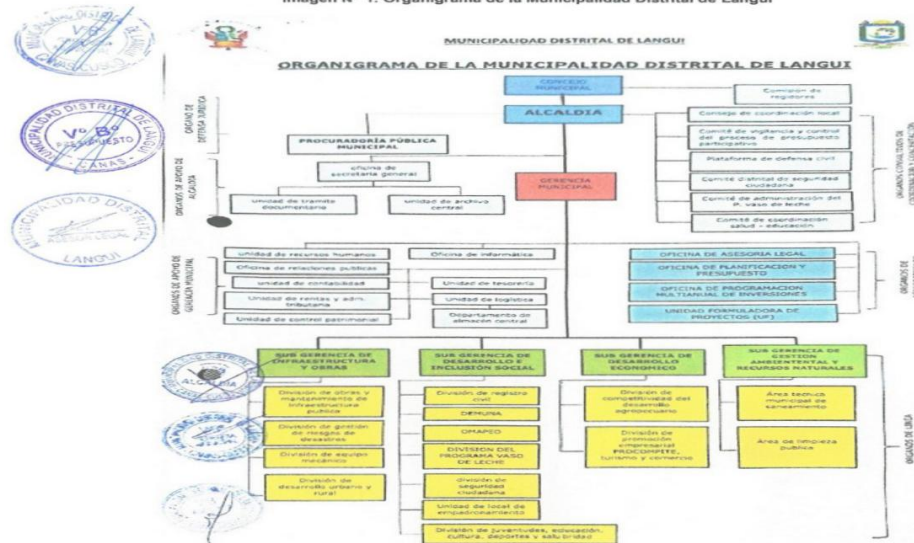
Imagen N° 1: Organigrama de la Municipalidad Distrital de Langui

MUNICIPALIDAD DISTRITAL DE LANGUI

ORGANIGRAMA DE LA MUNICIPALIDAD DISTRITAL DE LANGUI

CONCEJO MUNICIPAL

Comision de regidores

ALCALDIA

ORGANO DE DEFENSA JURIDICA

PROCURADORÍA PÚBLICA MUNICIPAL

Consejo de coordinación local

Comité de vigilancia y control del proceso de presupuesto participativo

Plataforma de defensa civil

Comité distrital de seguridad ciudadana

Comité de administración del P. vaso de leche

Comité de coordinación salud - educación

ORGANOS CONSULTIVOS DE COORDINACIÓN Y CONCERTACIÓN

ORGANOS DE APOYO DE ALCALDIA

oficina de secretaria general

unidad de tramite documentario

unidad de archivo central

GERENCIA MUNICIPAL

ORGANOS DE APOYO DE GERENCIA MUNICIPAL

Unidad de recursos humanos

Oficina de informática

Oficina de relaciones públicas

unidad de contabilidad

Unidad de tesorería

Unidad de rentas y adm. tributaria

Unidad de logística

Unidad de control patrimonial

Departamento de almacén central

OFICINA DE ASESORIA LEGAL

OFICINA DE PLANIFICACION Y PRESUPUESTO

OFICINA DE PROGRAMACION MULTIANUAL DE INVERSIONES

UNIDAD FORMULADORA DE PROYECTOS (UF)

ORGANOS DE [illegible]

SUB GERENCIA DE INFRAESTRUCTURA Y OBRAS

División de obras y mantenimiento de infraestructura publica

División de gestión de riesgos de desastres

División de equipo mecánico

División de desarrollo urbano y rural

SUB GERENCIA DE DESARROLLO E INCLUSION SOCIAL

División de registro civil

DEMUNA

OMAPED

DIVISION DEL PROGRAMA VASO DE LECHE

división de seguridad ciudadana

Unidad de local de empadronamiento

División de juventudes, educación, cultura, deportes y salubridad

SUB GERENCIA DE DESARROLLO ECONOMICO

División de competitividad del desarrollo agropecuario

División de promoción empresarial PROCOMPITE, turismo y comercio

SUB GERENCIA DE GESTION AMBIENTAL Y RECURSOS NATURALES

Área tecnica municipal de saneamiento

Área de limpieza publica

ORGANOS DE LINEA

MUNICIPALIDAD DISTRITAL DE LANGUI
Vº Bº
PRESUPUESTO
CANAS

ASESORIA LEGAL
LANGUI

ALCALDIA